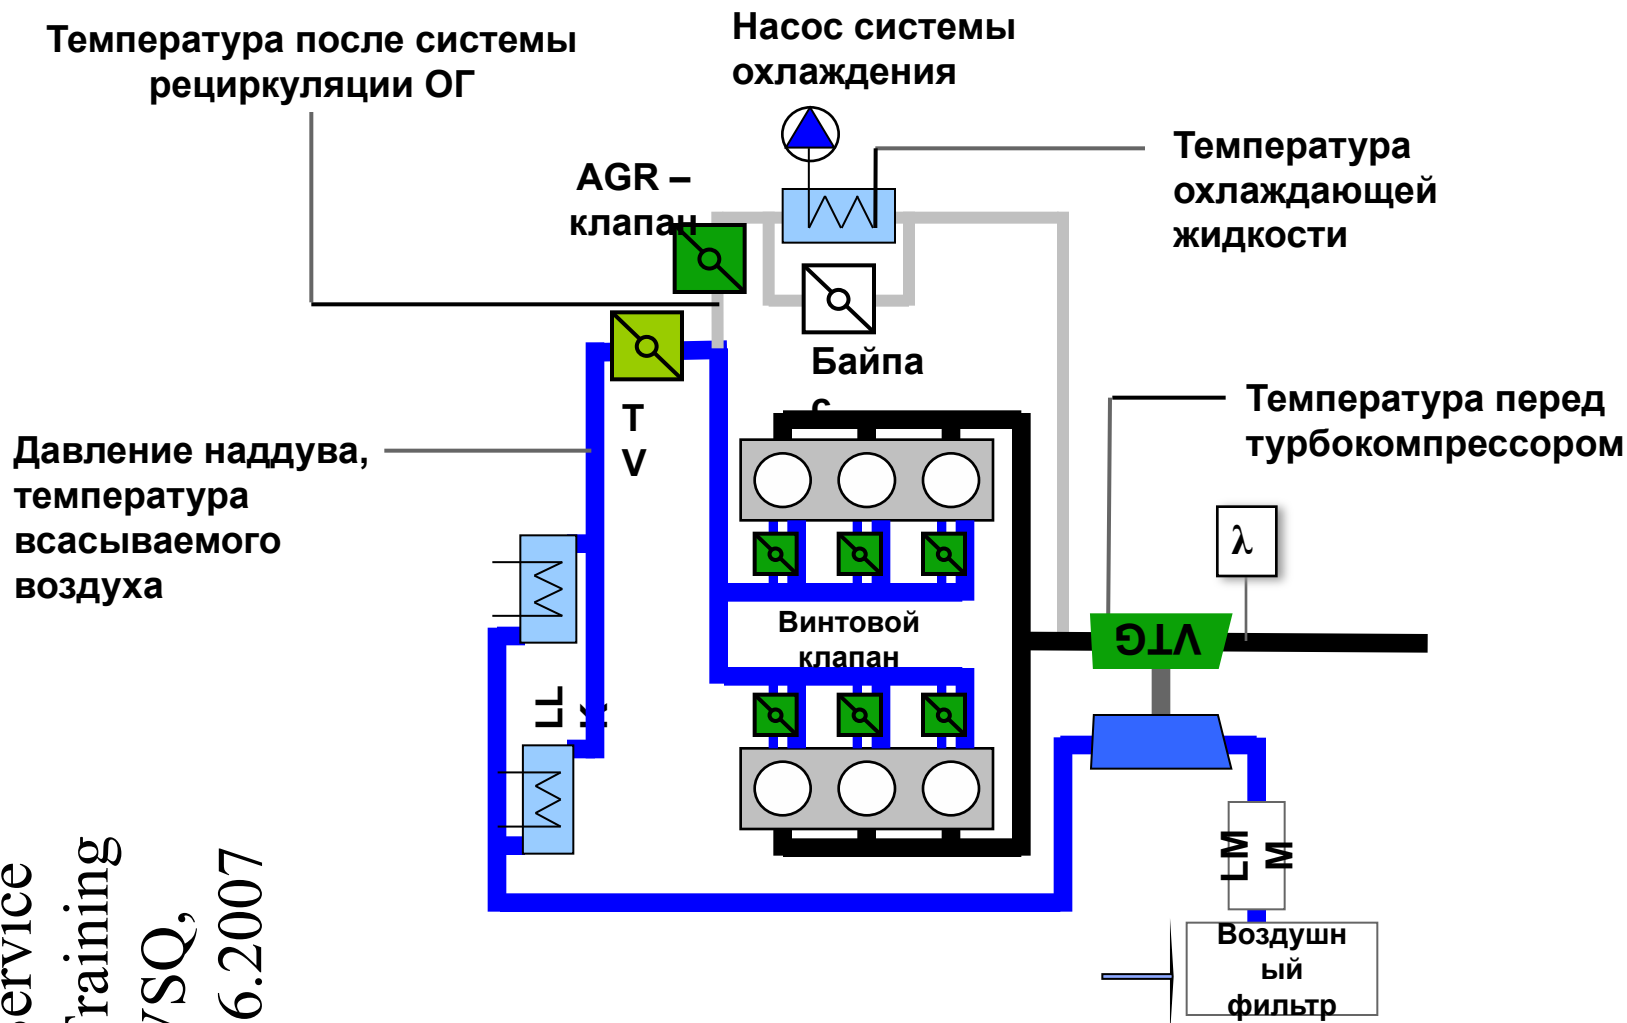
Температура после системы рециркуляции ОГ

Насос системы охлаждения

AGR – клапан

Температура охлаждающей жидкости

Байпа с

T V

Давление наддува, температура всасываемого воздуха

Температура перед турбокомпрессором

λ

Винтовой клапан

VTG

LL K

LM M

Воздушн ый фильтр

ervice
raining
VSQ,
6.2007